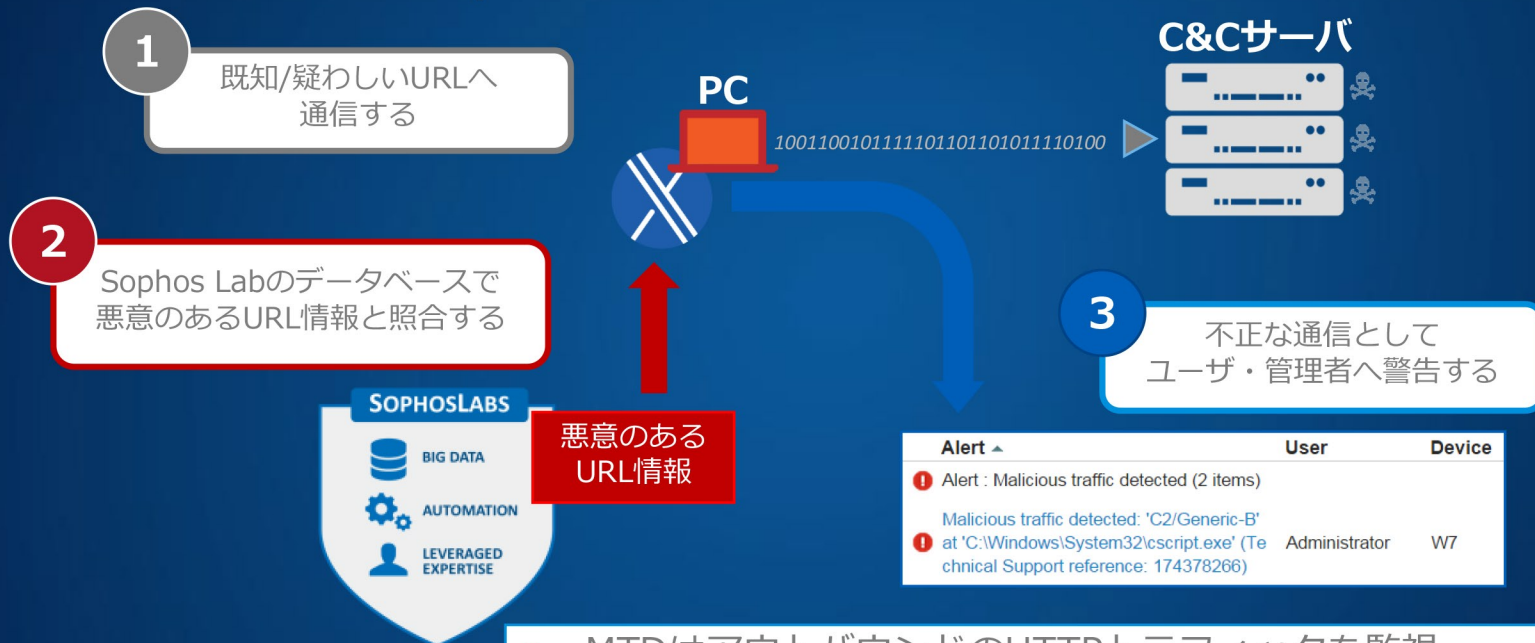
1
既知/疑わしいURLへ通信する

PC

C&Cサーバ

1001100101111101101101011110100

2
Sophos Labのデータベースで悪意のあるURL情報と照合する

3
不正な通信として
ユーザ・管理者へ警告する

SOPHOSLABS
BIG DATA
AUTOMATION
LEVERAGED EXPERTISE

悪意のある
URL情報

| Alert ▲ | User | Device |
|---|---|---|
| Alert : Malicious traffic detected (2 items) | | |
| Malicious traffic detected: 'C2/Generic-B' at 'C:\Windows\System32\cscript.exe' (Technical Support reference: 174378266) | Administrator | W7 |

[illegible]